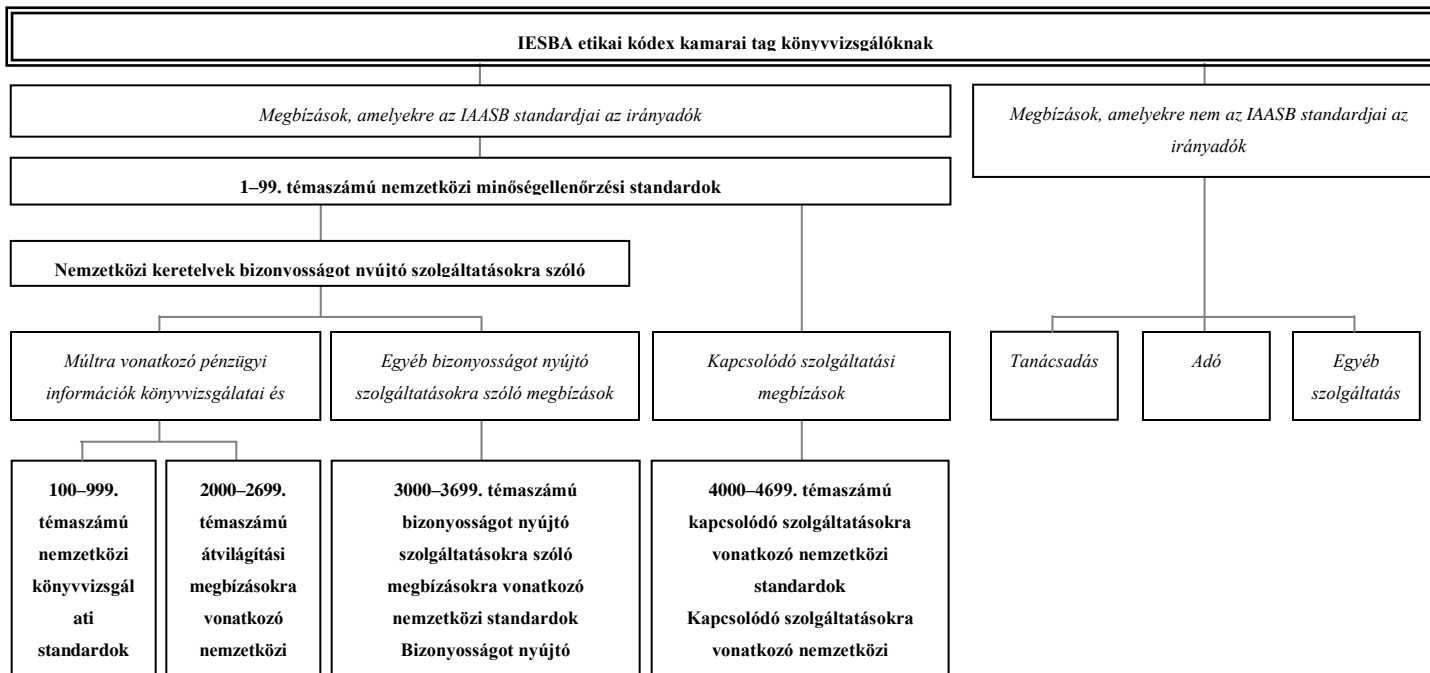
IESBA etikai kódex kamarai tag könyvvizsgálóknak

Megbízások, amelyekre az IAASB standardjai az irányadók

Megbízások, amelyekre nem az IAASB standardjai az irányadók

1–99. témaszámú nemzetközi minőségellenőrzési standardok

Nemzetközi keretelvek bizonyosságot nyújtó szolgáltatásokra szóló

Múltra vonatkozó pénzügyi információk könyvvizsgálatai és

Egyéb bizonyosságot nyújtó szolgáltatásokra szóló megbízások

Kapcsolódó szolgáltatási megbízások

Tanácsadás

Adó

Egyéb szolgáltatás

100–999. témaszámú nemzetközi könyvvizsgálati standardok

2000–2699. témaszámú átvilágítási megbízásokra vonatkozó nemzetközi

3000–3699. témaszámú bizonyosságot nyújtó szolgáltatásokra szóló megbízásokra vonatkozó nemzetközi standardok Bizonyosságot nyújtó

4000–4699. témaszámú kapcsolódó szolgáltatásokra vonatkozó nemzetközi standardok Kapcsolódó szolgáltatásokra vonatkozó nemzetközi